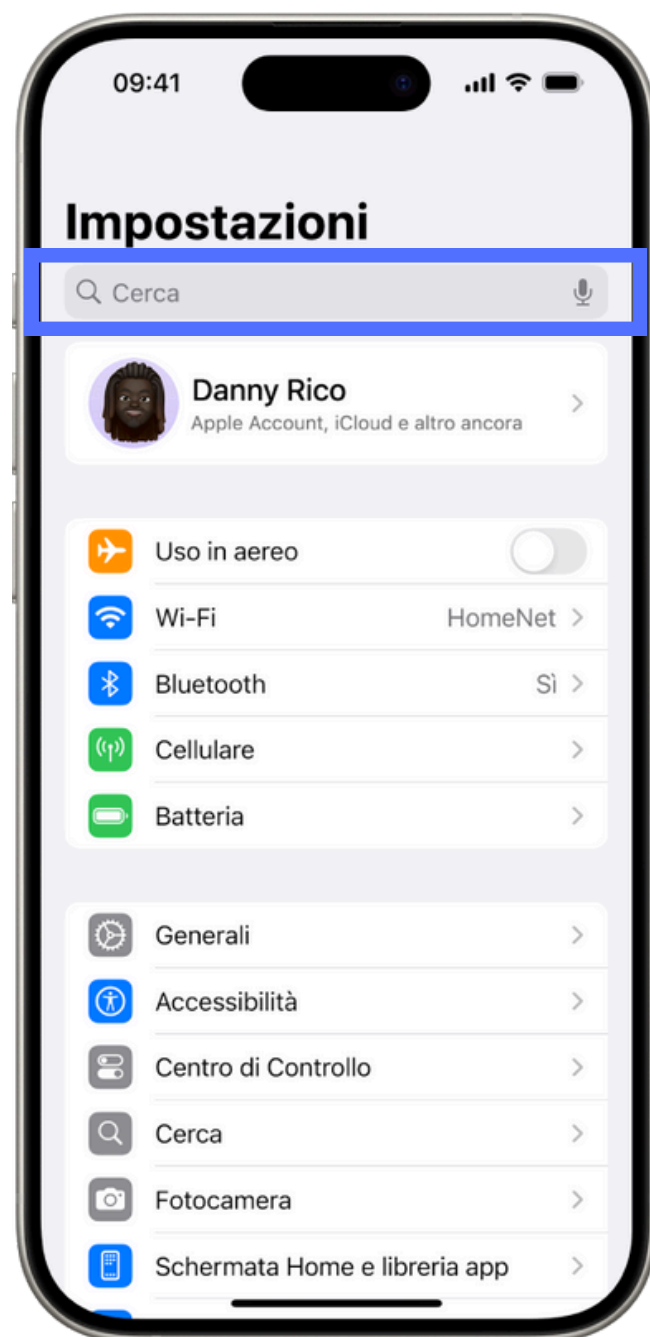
09:41

Impostazioni

Cerca

Danny Rico
Apple Account, iCloud e altro ancora

Uso in aereo
Wi-Fi HomeNet
Bluetooth Sì
Cellulare
Batteria

Generali
Accessibilità
Centro di Controllo
Cerca
Fotocamera
Schermata Home e libreria app